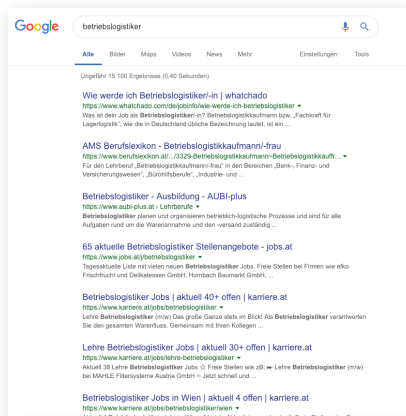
Google

betriebslogistiker

Alle Bilder Maps Videos News Mehr Einstellungen Tools

Ungefähr 15 100 Ergebnisse (0,40 Sekunden)

Wie werde ich Betriebslogistiker/-in | whatchado
https://www.whatchado.com/de/jobinfo/wie-werde-ich-betriebslogistiker
Was ist dein Job als Betriebslogistiker/-in? Betriebslogistikkaufmann bzw. „Fachkraft für Lagerlogistik", wie die in Deutschland übliche Bezeichnung lautet, ist ein ...

AMS Berufslexikon - Betriebslogistikkaufmann/-frau
https://www.berufslexikon.at/.../3329-Betriebslogistikkaufmann~Betriebslogistikkauffr...
Für den Lehrberuf „Betriebslogistikkaufmann/-frau" in den Bereichen „Bank-, Finanz- und Versicherungswesen", „Bürohilfsberufe", „Industrie- und ...

Betriebslogistiker - Ausbildung - AUBI-plus
https://www.aubi-plus.at › Lehrberufe
Betriebslogistiker planen und organisieren betrieblich-logistische Prozesse und sind für alle Aufgaben rund um die Warenannahme und den -versand zuständig ...

65 aktuelle Betriebslogistiker Stellenangebote - jobs.at
https://www.jobs.at/j/betriebslogistiker
Tagesaktuelle Liste mit vielen neuen Betriebslogistiker Jobs. Freie Stellen bei Firmen wie efko Frischfrucht und Delikatessen GmbH, Hornbach Baumarkt GmbH, ...

Betriebslogistiker Jobs | aktuell 40+ offen | karriere.at
https://www.karriere.at/jobs/betriebslogistiker
Lehre Betriebslogistiker (m/w) Das große Ganze stets im Blick! Als Betriebslogistiker verantworten Sie den gesamten Warenfluss. Gemeinsam mit Ihren Kollegen ...

Lehre Betriebslogistiker Jobs | aktuell 30+ offen | karriere.at
https://www.karriere.at/jobs/lehre-betriebslogistiker
Aktuell 38 Lehre Betriebslogistiker Jobs ☆ Freie Stellen wie zB: ➡ Lehre Betriebslogistiker (m/w) bei MAHLE Filtersysteme Austria GmbH ➡ Jetzt schnell und ...

Betriebslogistiker Jobs in Wien | aktuell 4 offen | karriere.at
https://www.karriere.at/jobs/betriebslogistiker/wien